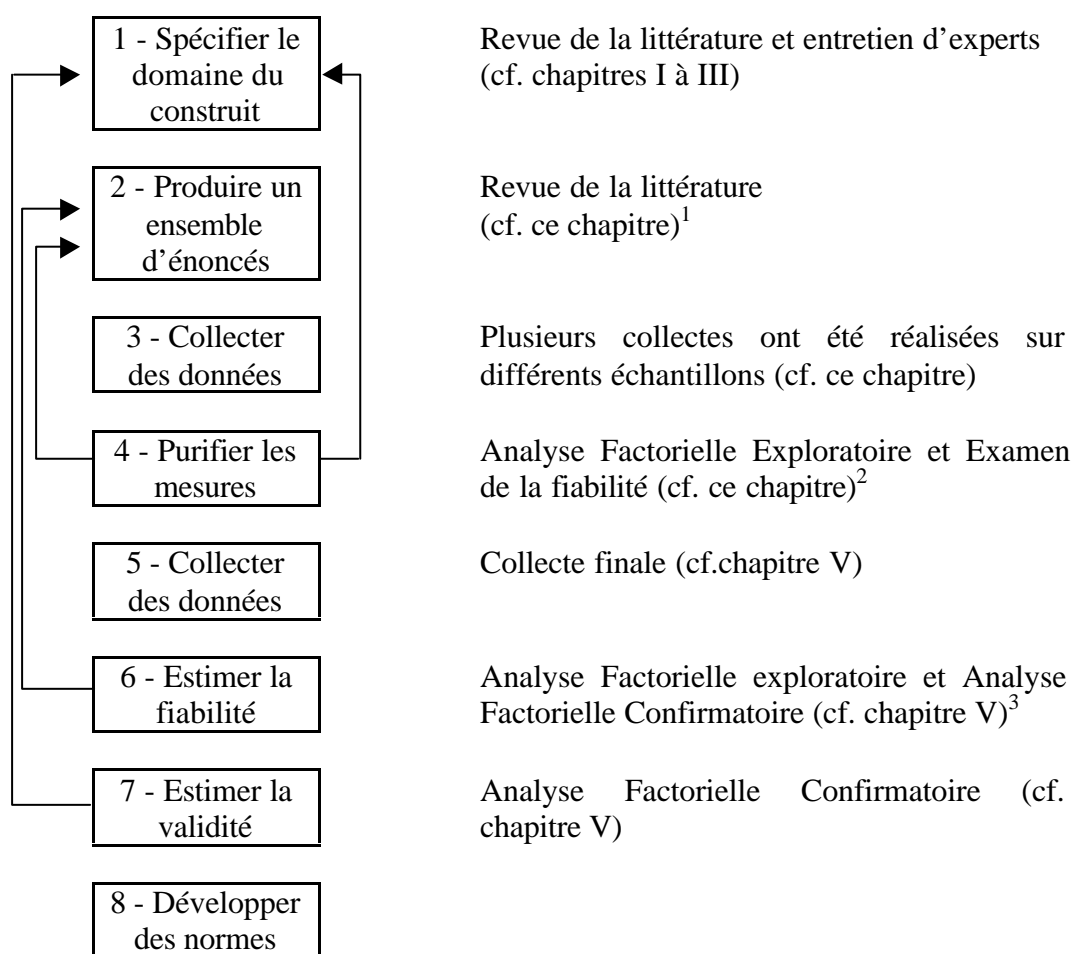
1 - Spécifier le domaine du construit

Revue de la littérature et entretien d'experts (cf. chapitres I à III)

2 - Produire un ensemble d'énoncés

Revue de la littérature (cf. ce chapitre)$^1$

3 - Collecter des données

Plusieurs collectes ont été réalisées sur différents échantillons (cf. ce chapitre)

4 - Purifier les mesures

Analyse Factorielle Exploratoire et Examen de la fiabilité (cf. ce chapitre)$^2$

5 - Collecter des données

Collecte finale (cf.chapitre V)

6 - Estimer la fiabilité

Analyse Factorielle exploratoire et Analyse Factorielle Confirmatoire (cf. chapitre V)$^3$

7 - Estimer la validité

Analyse Factorielle Confirmatoire (cf. chapitre V)

8 - Développer des normes